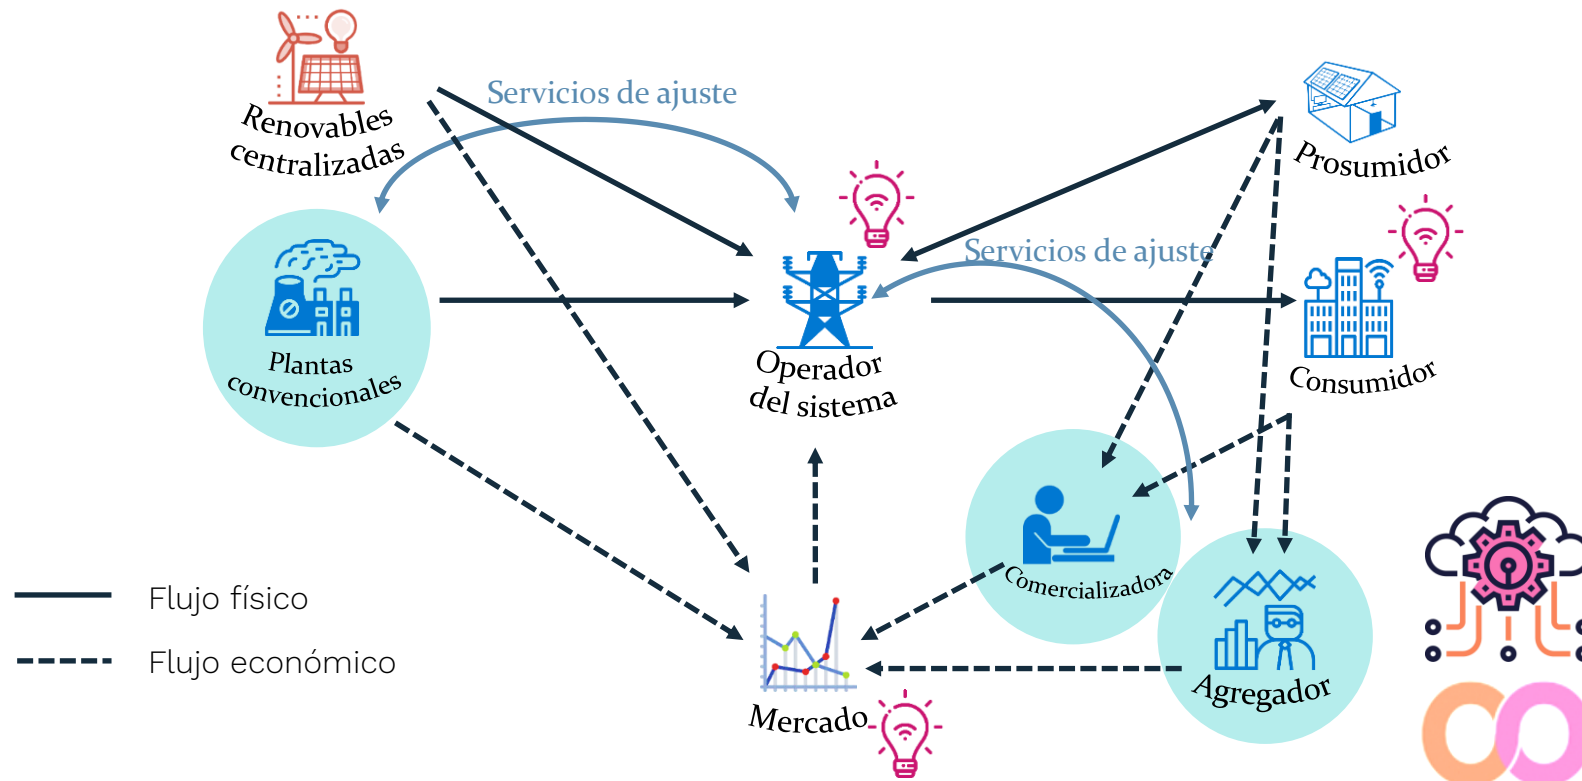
Renovables centralizadas

Servicios de ajuste

Prosumidor

Servicios de ajuste

Plantas convencionales

Operador del sistema

Consumidor

Comercializadora

Agregador

Flujo físico

Flujo económico

Mercado